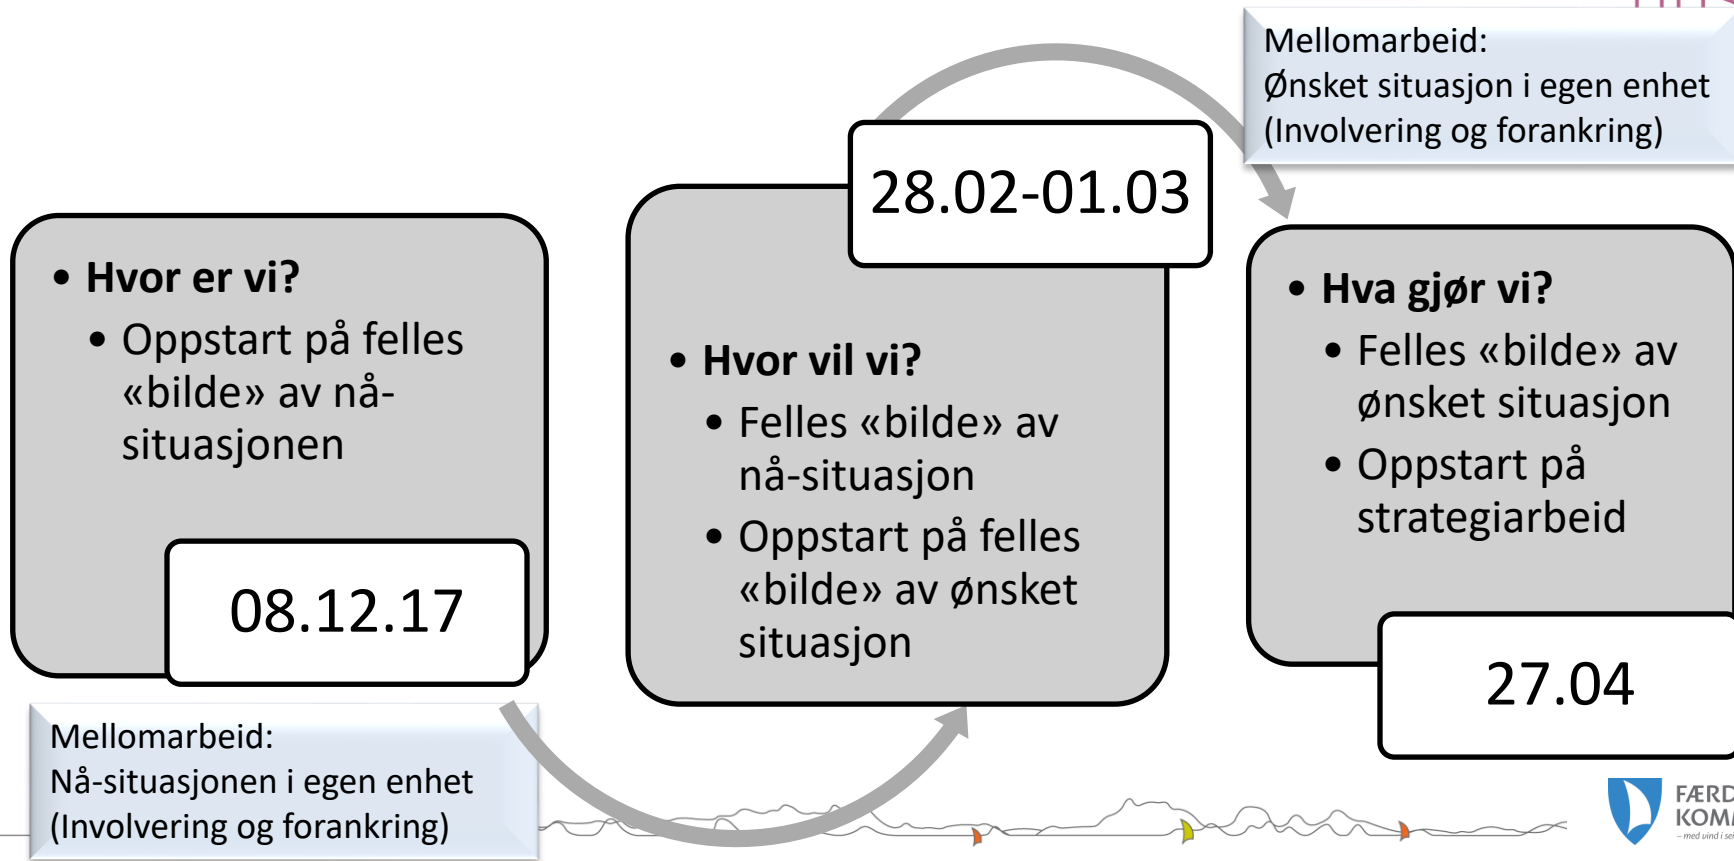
Mellomarbeid:
Ønsket situasjon i egen enhet
(Involvering og forankring)

- **Hvor er vi?**
  - Oppstart på felles «bilde» av nåsituasjonen

08.12.17

28.02-01.03

- **Hvor vil vi?**
  - Felles «bilde» av nå-situasjon
  - Oppstart på felles «bilde» av ønsket situasjon

- **Hva gjør vi?**
  - Felles «bilde» av ønsket situasjon
  - Oppstart på strategiarbeid

27.04

Mellomarbeid:
Nå-situasjonen i egen enhet
(Involvering og forankring)

FÆRD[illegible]
KOM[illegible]
– med vind i sei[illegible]